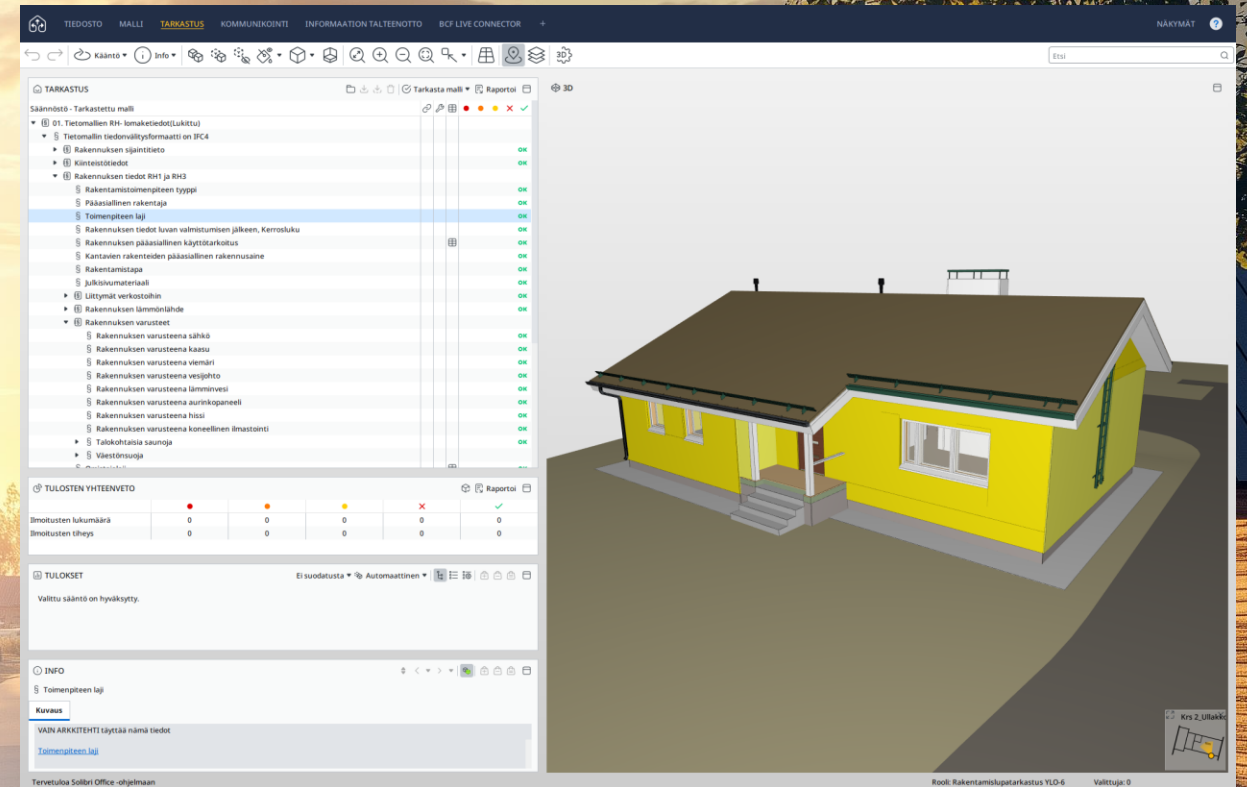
TIEDOSTO MALLI TARKASTUS KOMMUNIKOINTI INFORMAATION TALTEENOTTO BCF LIVE CONNECTOR +

NÄKYMÄT

Kääntö Info

Etsi

TARKASTUS

Tarkasta malli Raportoi

Säännöstö - Tarkastettu malli

01. Tietomallien RH- lomaketiedot(Lukittu)
Tietomallin tiedonvälitysformaatti on IFC4
Rakennuksen sijaintitieto OK
Kiinteistötiedot OK
Rakennuksen tiedot RH1 ja RH3 OK
Rakentamistoimenpiteen tyyppi OK
Pääasiallinen rakentaja OK
Toimenpiteen laji OK
Rakennuksen tiedot luvan valmistumisen jälkeen, Kerrosluku OK
Rakennuksen pääasiallinen käyttötarkoitus OK
Kantavien rakenteiden pääasiallinen rakennusaine OK
Rakentamistapa OK
Julkisivumateriaali OK
Liittymät verkostoihin OK
Rakennuksen lämmönlähde OK
Rakennuksen varusteet OK
Rakennuksen varusteena sähkö OK
Rakennuksen varusteena kaasu OK
Rakennuksen varusteena viemäri OK
Rakennuksen varusteena vesijohto OK
Rakennuksen varusteena lämminvesi OK
Rakennuksen varusteena aurinkopaneeli OK
Rakennuksen varusteena hissi OK
Rakennuksen varusteena koneellinen ilmastointi OK
Talokohtaisia saunoja OK
Väestönsuoja OK

TULOSTEN YHTEENVETO

Raportoi

| | ● | ● | ● | ✕ | ✓ |
|---|---|---|---|---|---|
| Ilmoitusten lukumäärä | 0 | 0 | 0 | 0 | 0 |
| Ilmoitusten tiheys | 0 | 0 | 0 | 0 | 0 |

TULOKSET

Ei suodatusta Automaattinen

Valittu sääntö on hyväksytty.

INFO

Toimenpiteen laji

Kuvaus

VAIN ARKKITEHTI täyttää nämä tiedot

Toimenpiteen laji

3D

Krs 2_Ullakko

Tervetuloa Solibri Office -ohjelmaan

Rooli: Rakentamislupatarkastus YLO-6

Valittuja: 0